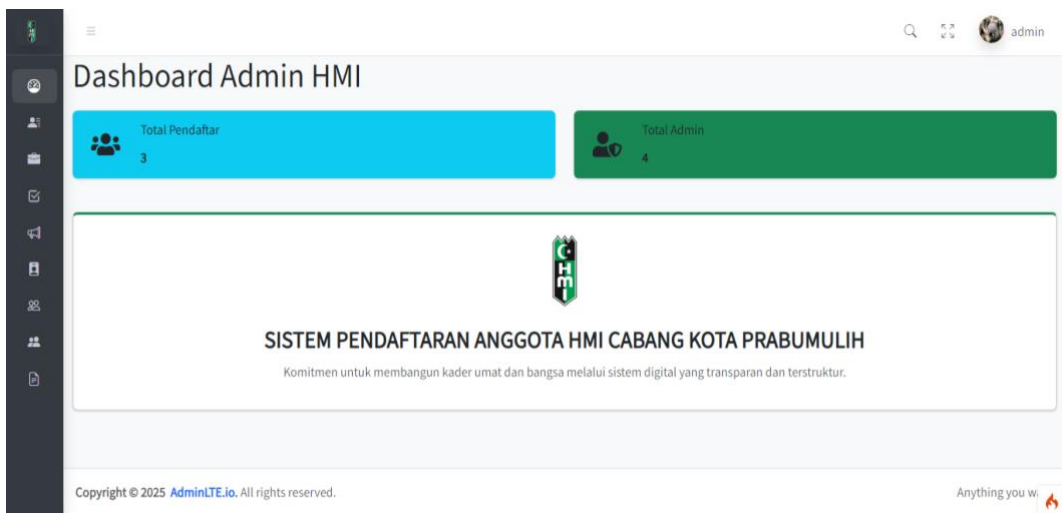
admin

Dashboard Admin HMI

Total Pendaftar
3

Total Admin
4

HMI

SISTEM PENDAFTARAN ANGGOTA HMI CABANG KOTA PRABUMULIH

Komitmen untuk membangun kader umat dan bangsa melalui sistem digital yang transparan dan terstruktur.

Copyright © 2025 AdminLTE.io. All rights reserved.

Anything you w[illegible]